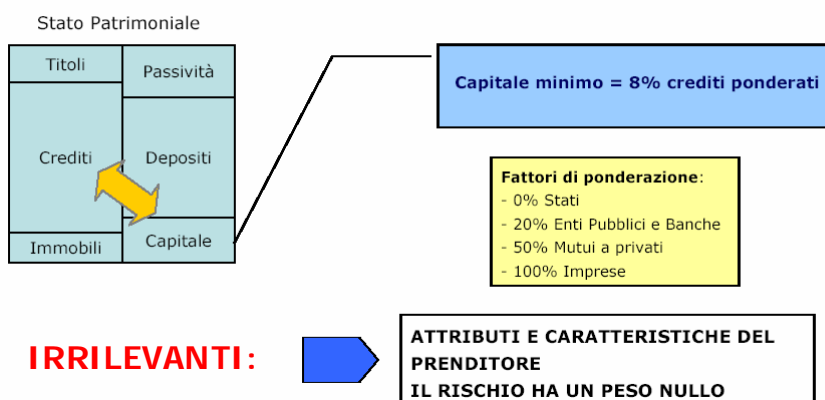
Stato Patrimoniale

| Titoli | Passività |
|---|---|
| Crediti | Depositi |
| Immobili | Capitale |

Capitale minimo = 8% crediti ponderati

Fattori di ponderazione:
- 0% Stati
- 20% Enti Pubblici e Banche
- 50% Mutui a privati
- 100% Imprese

IRRILEVANTI:

ATTRIBUTI E CARATTERISTICHE DEL PRENDITORE
IL RISCHIO HA UN PESO NULLO